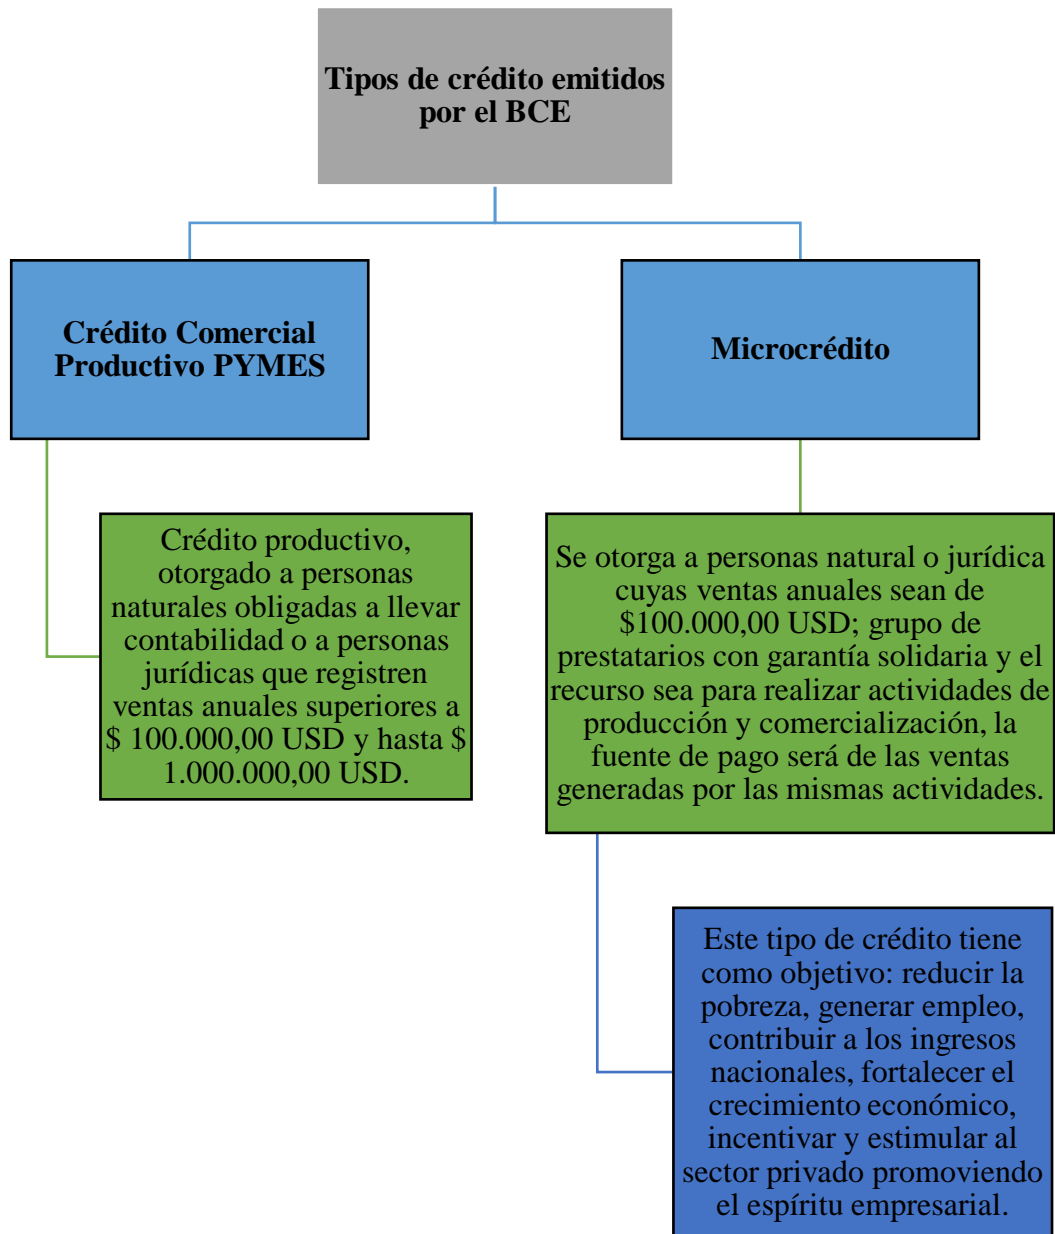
Tipos de crédito emitidos por el BCE

Crédito Comercial Productivo PYMES

Microcrédito

Crédito productivo, otorgado a personas naturales obligadas a llevar contabilidad o a personas jurídicas que registren ventas anuales superiores a $ 100.000,00 USD y hasta $ 1.000.000,00 USD.

Se otorga a personas natural o jurídica cuyas ventas anuales sean de $100.000,00 USD; grupo de prestatarios con garantía solidaria y el recurso sea para realizar actividades de producción y comercialización, la fuente de pago será de las ventas generadas por las mismas actividades.

Este tipo de crédito tiene como objetivo: reducir la pobreza, generar empleo, contribuir a los ingresos nacionales, fortalecer el crecimiento económico, incentivar y estimular al sector privado promoviendo el espíritu empresarial.